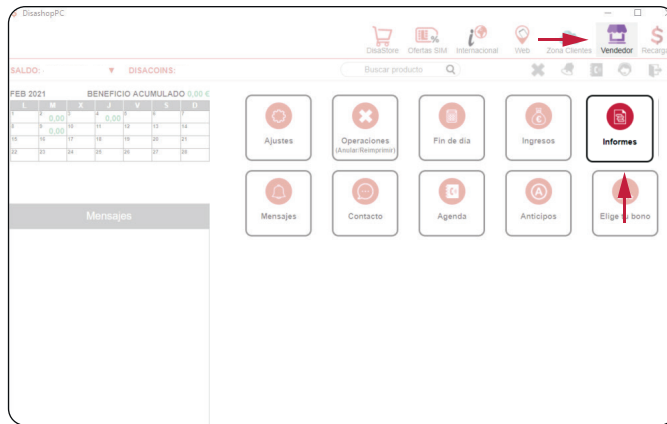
DisashopPC

DisaStore Ofertas SIM Internacional Web Zona Clientes Vendedor Recarga

SALDO: DISACOINS:

Buscar producto

FEB 2021 BENEFICIO ACUMULADO 0,00 €

| L | M | X | J | V | S | D |
|---|---|---|---|---|---|---|
| 1 | 2 0.00 | 3 | 4 0.00 | 5 | 6 | 7 |
| 8 | 9 0.00 | 10 | 11 | 12 | 13 | 14 |
| 15 | 16 | 17 | 18 | 19 | 20 | 21 |
| 22 | 23 | 24 | 25 | 26 | 27 | 28 |

Mensajes

Ajustes

Operaciones (Anular/Reimprimir)

Fin de día

Ingresos

Informes

Mensajes

Contacto

Agenda

Anticipos

Elige tu bono